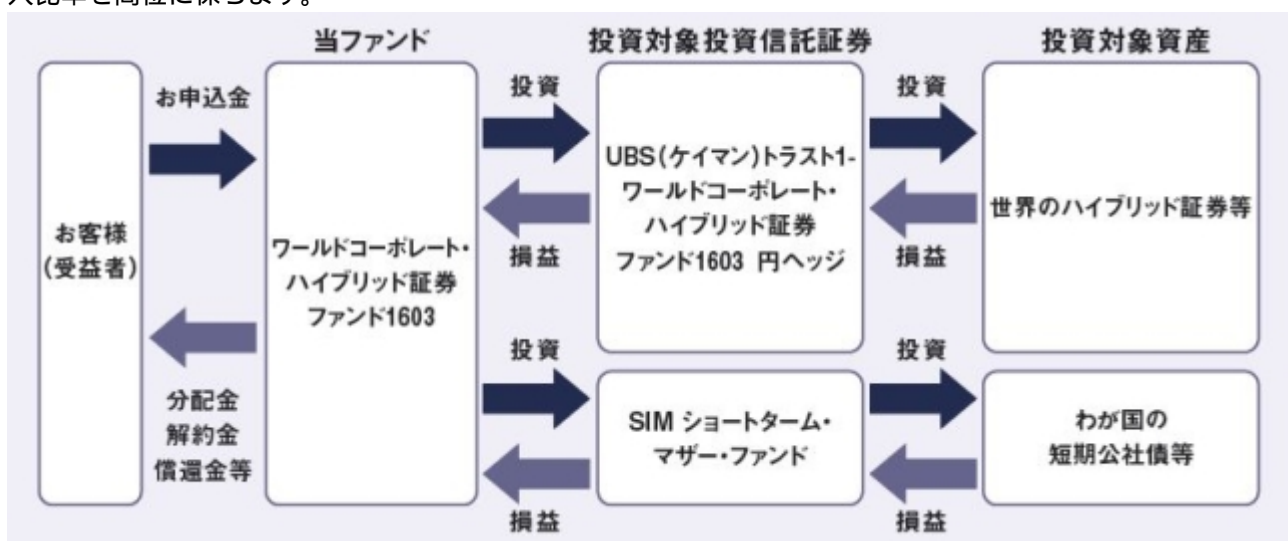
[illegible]

当ファンド

投資対象投資信託証券

投資対象資産

お申込金

お客様
(受益者)

分配金
解約金
償還金等

ワールドコーポレート・
ハイブリッド証券
ファンド1603

投資

損益

UBS(ケイマン)トラスト1-
ワールドコーポレート・
ハイブリッド証券
ファンド1603 円ヘッジ

投資

損益

世界のハイブリッド証券等

投資

損益

SIM ショートターム・
マザー・ファンド

投資

損益

わが国の
短期公社債等